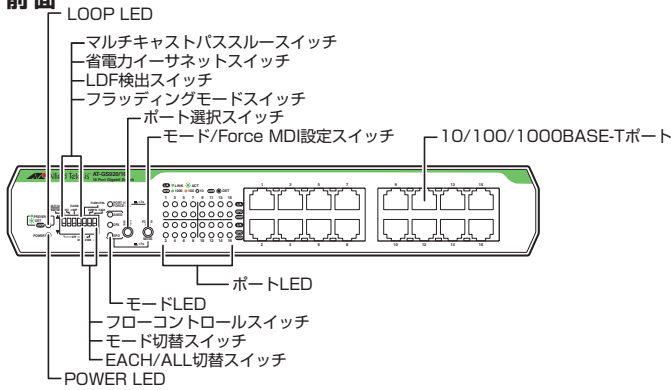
前面

LOOP LED
マルチキャストパススルースイッチ
省電力イーサネットスイッチ
LDF検出スイッチ
フラッディングモードスイッチ
ポート選択スイッチ
モード/Force MDI設定スイッチ
10/100/1000BASE-Tポート

AT-GS920/16
16 Port Gigabit

1 3 5 7 9 11 13 15
2 4 6 8 10 12 14 16

ポートLED
モードLED
フローコントロールスイッチ
モード切替スイッチ
EACH/ALL切替スイッチ
POWER LED